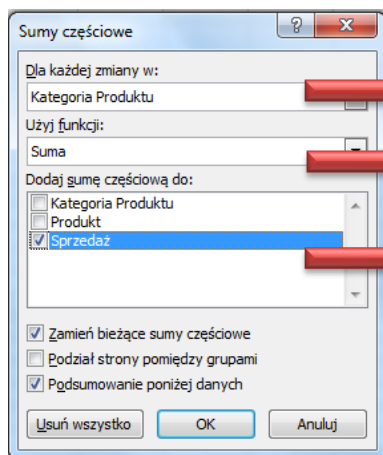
Sumy częściowe

?

X

Dla każdej zmiany w:

Kategoria Produktu

Użyj funkcji:

Suma

Dodaj sumę częściową do:

Kategoria Produktu

Produkt

Sprzedaż

Zamień bieżące sumy częściowe

Podział strony pomiędzy grupami

Podsumowanie poniżej danych

Usuń wszystko

OK

Anuluj